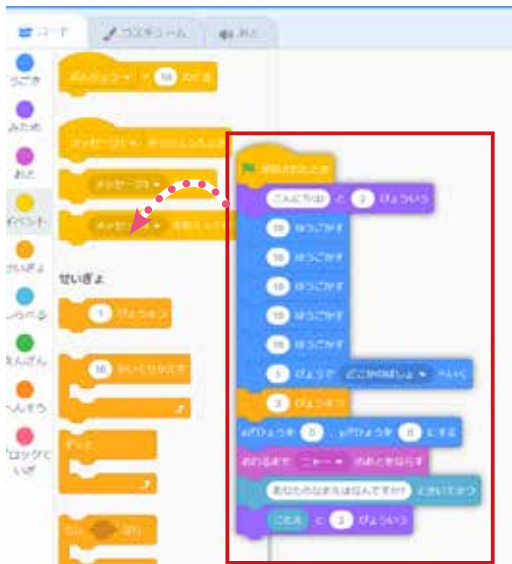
コード
コスチューム
おと
うごき
みため
おと
イベント
せいぎょ
しらべる
えんざん
へんすう
ブロックていぎ
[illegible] を 10 ずつかえる
メッセージ1 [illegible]
メッセージ1 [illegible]
メッセージ1 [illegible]
せいぎょ
1 びょうまつ
10 かいくりかえす
ずっと
もし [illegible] なら
がおされたとき
こんにちは！ と 2 びょういう
10 ほうごかす
10 ほうごかす
10 ほうごかす
10 ほうごかす
10 ほうごかす
1 びょうで どこかのばしょ へいく
2 びょうまつ
x ざひょうを 0 、y ざひょうを 0 にする
おわるまで ニャー のおとをならす
あなたのなまえはなんですか？ ときいてまつ
こたえ と 2 びょういう